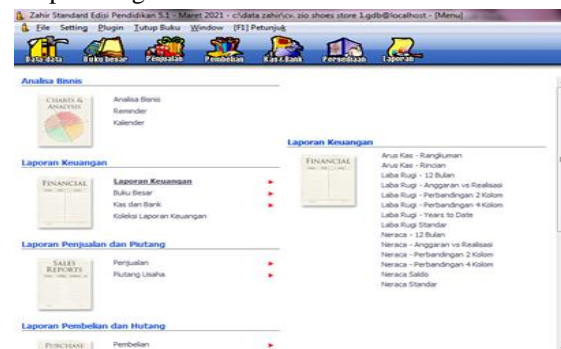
Zahir Standard Edisi Pendidikan 5.1 - Maret 2021 - c:\data zahir\cv. zio shoes store 1.gdb@localhost - [Menu]
File Setting Plugin Tutup Buku Window [F1] Petunjuk
Data data Buku besar Penjualan Pembelian Kas & Bank Persediaan Laporan

Analisa Bisnis
CHARTS & ANALYSIS
Analisa Bisnis
Reminder
Kalender

Laporan Keuangan
FINANCIAL
Laporan Keuangan
Buku Besar
Kas dan Bank
Koleksi Laporan Keuangan

Laporan Penjualan dan Piutang
SALES REPORTS
Penjualan
Piutang Usaha

Laporan Pembelian dan Hutang
PURCHASE
Pembelian

Laporan Keuangan
FINANCIAL
Arus Kas - Rangkuman
Arus Kas - Rincian
Laba Rugi - 12 Bulan
Laba Rugi - Anggaran vs Realisasi
Laba Rugi - Perbandingan 2 Kolom
Laba Rugi - Perbandingan 4 Kolom
Laba Rugi - Years to Date
Laba Rugi Standar
Neraca - 12 Bulan
Neraca - Anggaran vs Realisasi
Neraca - Perbandingan 2 Kolom
Neraca - Perbandingan 4 Kolom
Neraca Saldo
Neraca Standar